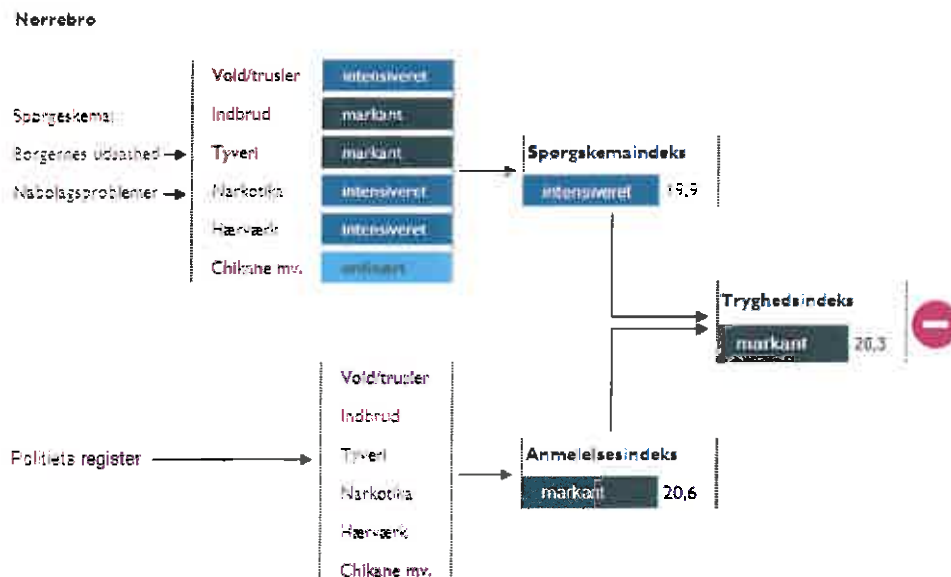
Nørrebro

Spørgeskema:

Borgernes udsathed

Nabolagsproblemer

| Vold/trusler | intensiveret |
|---|---|
| Indbrud | markant |
| Tyveri | markant |
| Narkotika | intensiveret |
| Hærværk | intensiveret |
| Chikane mv. | ordinært |

Spørgeskemaindeks
intensiveret 19,9

Tryghedsindeks
markant 20,3

Politiets register

Vold/trusler
Indbrud
Tyveri
Narkotika
Hærværk
Chikane mv.

Anmeldelsesindeks
markant 20,6